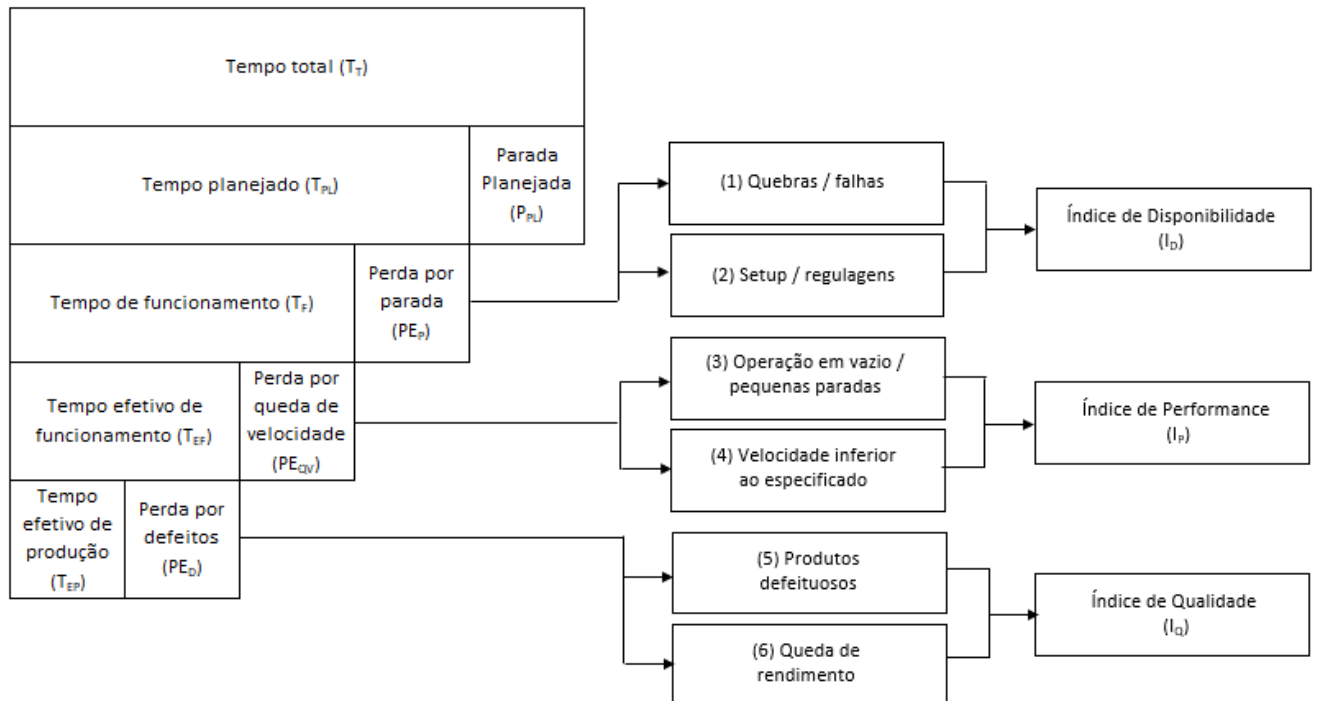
Tempo total ($T_T$)

Tempo planejado ($T_{PL}$)

Parada Planejada ($P_{PL}$)

Tempo de funcionamento ($T_F$)

Perda por parada ($PE_P$)

Tempo efetivo de funcionamento ($T_{EF}$)

Perda por queda de velocidade ($PE_{QV}$)

Tempo efetivo de produção ($T_{EP}$)

Perda por defeitos ($PE_D$)

(1) Quebras / falhas

(2) Setup / regulagens

Índice de Disponibilidade ($I_D$)

(3) Operação em vazio / pequenas paradas

(4) Velocidade inferior ao especificado

Índice de Performance ($I_P$)

(5) Produtos defeituosos

(6) Queda de rendimento

Índice de Qualidade ($I_Q$)